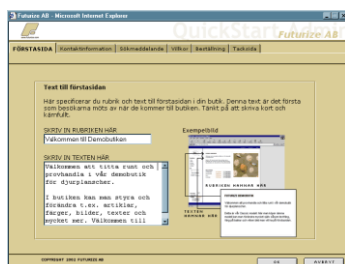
Futurize AB - Microsoft Internet Explorer

QuickStart Admin

Futurize AB

FÖRSTASIDA | Kontaktinformation | Sökmeddelande | Villkor | Beställning | Tacksida

Text till förstasidan

Här specificerar du rubrik och text till förstasidan i din butik. Denna text är det första som besökarna möts av när de kommer till butiken. Tänkt på att skriva kort och kärnfullt.

SKRIV IN RUBRIKEN HÄR

Välkommen till Demobutiken

Exempelbild

SKRIV IN TEXTEN HÄR

Välkommen att titta runt och provhandla i vår demobutik för djurplanscher.

I butiken kan man styra och förändra t.ex. artiklar, färger, bilder, texter och mycket mer. Välkommen till

RUBRIKEN HAMNAR HÄR

TEXTEN HAMNAR HÄR

COPYRIGHT 2002 FUTURIZE AB

OK

AVBRYT